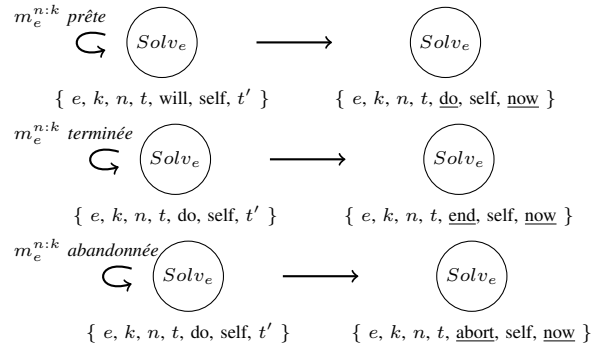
$m_e^{n:k}$ *prête*

$Solv_e$ $\longrightarrow$ $Solv_e$

$\{ e, k, n, t, \text{will}, \text{self}, t' \}$ $\{ e, k, n, t, \underline{\text{do}}, \text{self}, \underline{\text{now}} \}$

$m_e^{n:k}$ *terminée*

$Solv_e$ $\longrightarrow$ $Solv_e$

$\{ e, k, n, t, \text{do}, \text{self}, t' \}$ $\{ e, k, n, t, \underline{\text{end}}, \text{self}, \underline{\text{now}} \}$

$m_e^{n:k}$ *abandonnée*

$Solv_e$ $\longrightarrow$ $Solv_e$

$\{ e, k, n, t, \text{do}, \text{self}, t' \}$ $\{ e, k, n, t, \underline{\text{abort}}, \text{self}, \underline{\text{now}} \}$